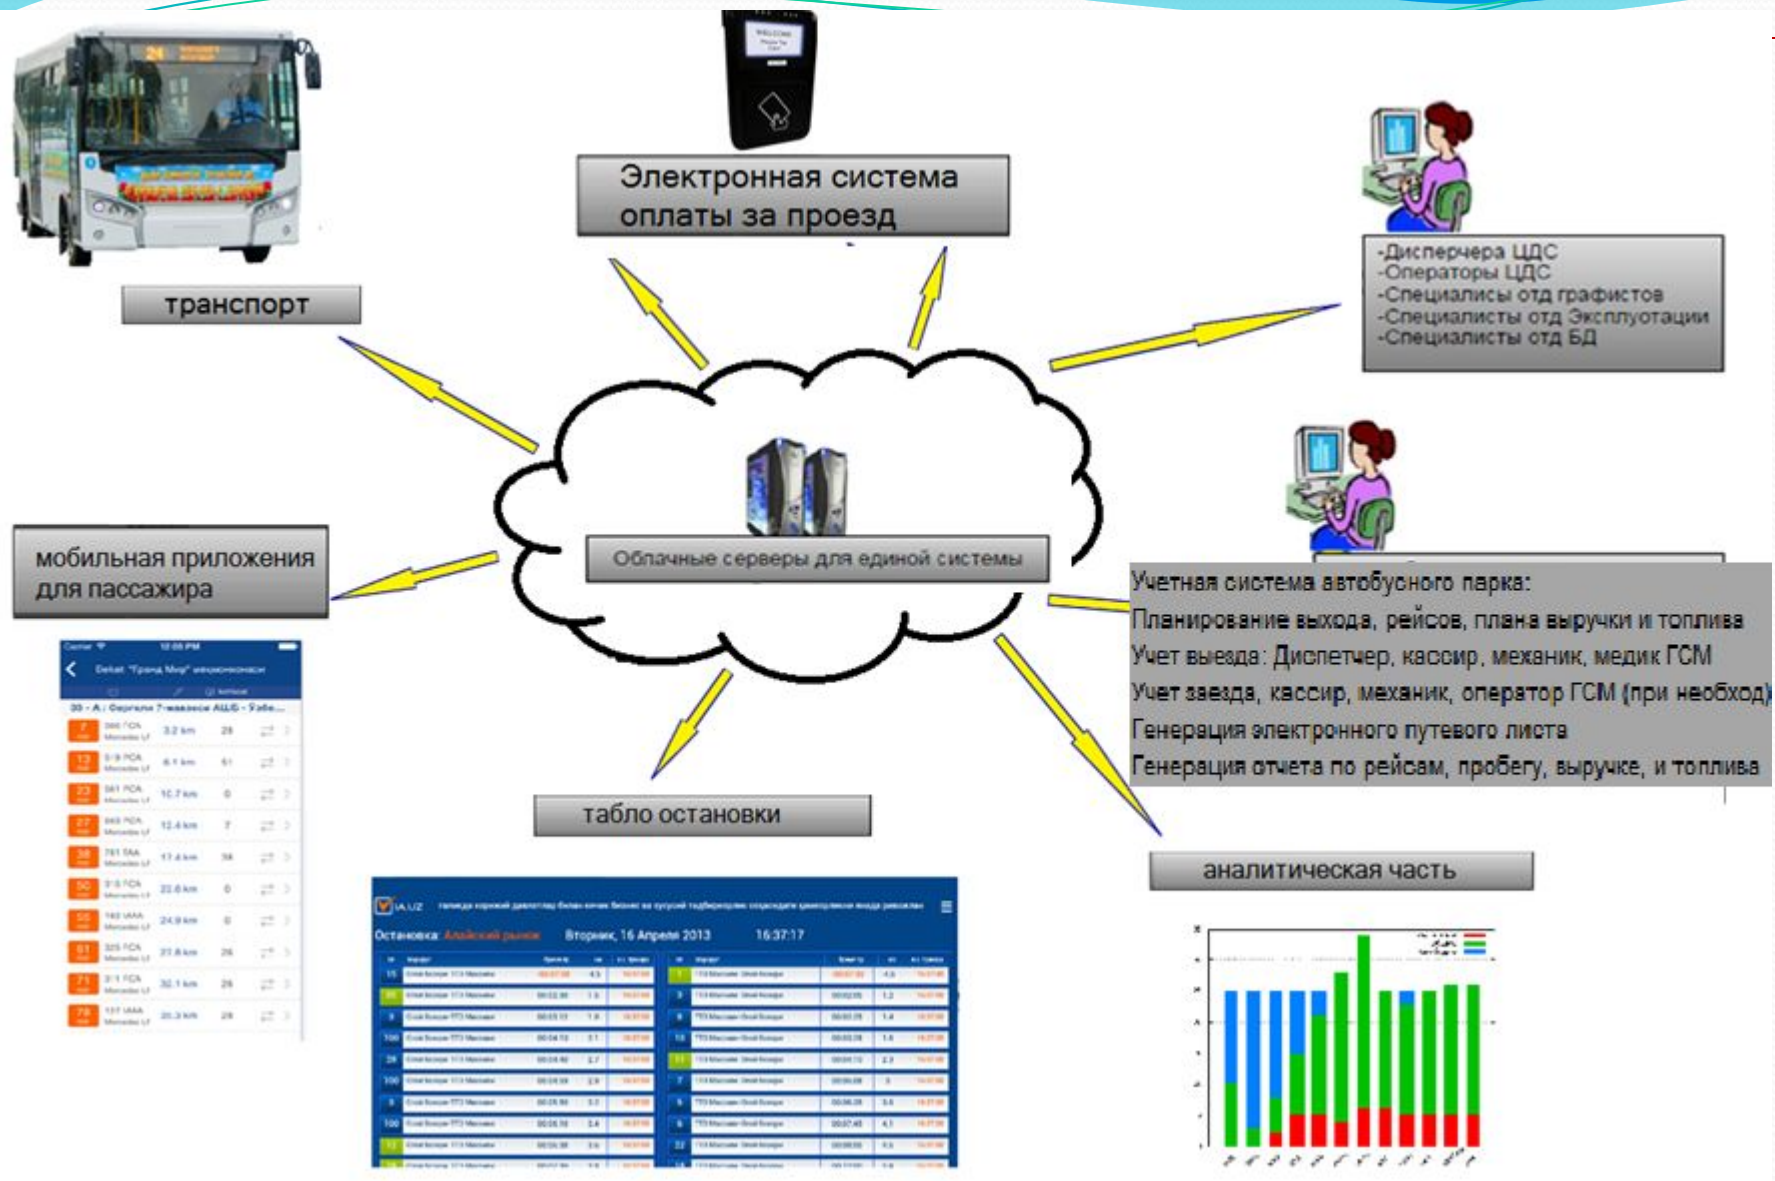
Электронная система оплаты за проезд

транспорт

-Диспечера ЦДС
-Операторы ЦДС
-Специалисы отд графистов
-Специалисты отд Эксплуотации
-Специалисты отд БД

Облачные серверы для единой системы

мобильная приложения для пассажира

Учетная система автобусного парка:
Планирование выхода, рейсов, плана выручки и топлива
Учет выезда: Диспетчер, кассир, механик, медик ГСМ
Учет заезда, кассир, механик, оператор ГСМ (при необход)
Генерация электронного путевого листа
Генерация отчета по рейсам, пробегу, выручке, и топлива

табло остановки

аналитическая часть

Остановка: Алайский рынок Вторник, 16 Апреля 2013 16:37:17